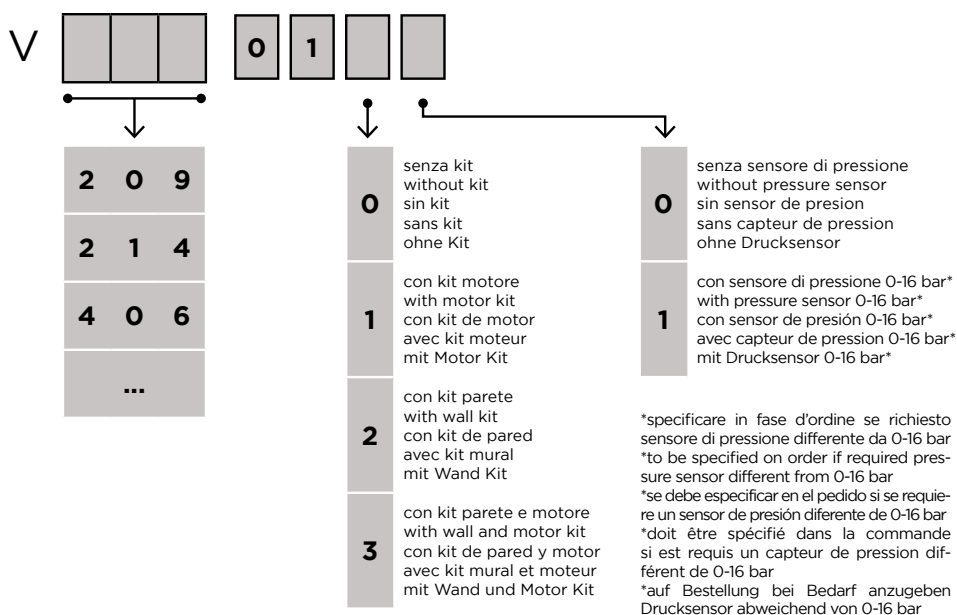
V

0 1

2 0 9
2 1 4
4 0 6
...

| | |
|---|---|
| 0 | senza kit<br>without kit<br>sin kit<br>sans kit<br>ohne Kit |
| 1 | con kit motore<br>with motor kit<br>con kit de motor<br>avec kit moteur<br>mit Motor Kit |
| 2 | con kit parete<br>with wall kit<br>con kit de pared<br>avec kit mural<br>mit Wand Kit |
| 3 | con kit parete e motore<br>with wall and motor kit<br>con kit de pared y motor<br>avec kit mural et moteur<br>mit Wand und Motor Kit |

| | |
|---|---|
| 0 | senza sensore di pressione<br>without pressure sensor<br>sin sensor de presion<br>sans capteur de pression<br>ohne Drucksensor |
| 1 | con sensore di pressione 0-16 bar*<br>with pressure sensor 0-16 bar*<br>con sensor de presión 0-16 bar*<br>avec capteur de pression 0-16 bar*<br>mit Drucksensor 0-16 bar* |

*specificare in fase d'ordine se richiesto sensore di pressione differente da 0-16 bar
*to be specified on order if required pressure sensor different from 0-16 bar
*se debe especificar en el pedido si se requiere un sensor de presión diferente de 0-16 bar
*doit être spécifié dans la commande si est requis un capteur de pression différent de 0-16 bar
*auf Bestellung bei Bedarf anzugeben Drucksensor abweichend von 0-16 bar